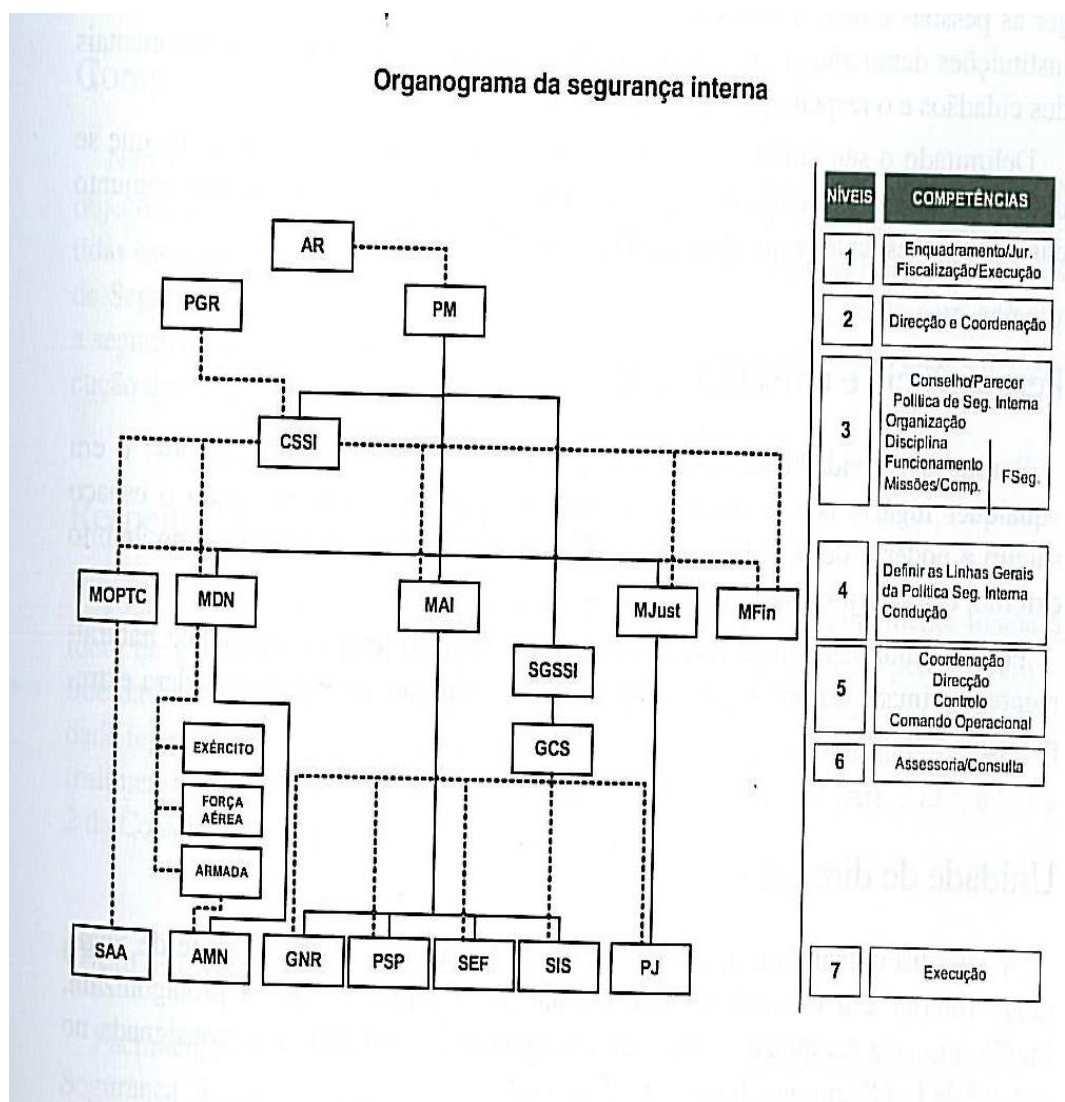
Organograma da segurança interna

AR

PGR

PM

CSSI

MOPTC

MDN

MAI

MJust

MFin

SGSSI

GCS

EXÉRCITO

FORÇA AÉREA

ARMADA

SAA

AMN

GNR

PSP

SEF

SIS

PJ

| NÍVEIS | COMPETÊNCIAS |
|---|---|
| 1 | Enquadramento/Jur. Fiscalização/Execução |
| 2 | Direcção e Coordenação |
| 3 | Conselho/Parecer Política de Seg. Interna Organização Disciplina Funcionamento Missões/Comp. FSeg. |
| 4 | Definir as Linhas Gerais da Política Seg. Interna Condução |
| 5 | Coordenação Direcção Controlo Comando Operacional |
| 6 | Assessoria/Consulta |
| 7 | Execução |